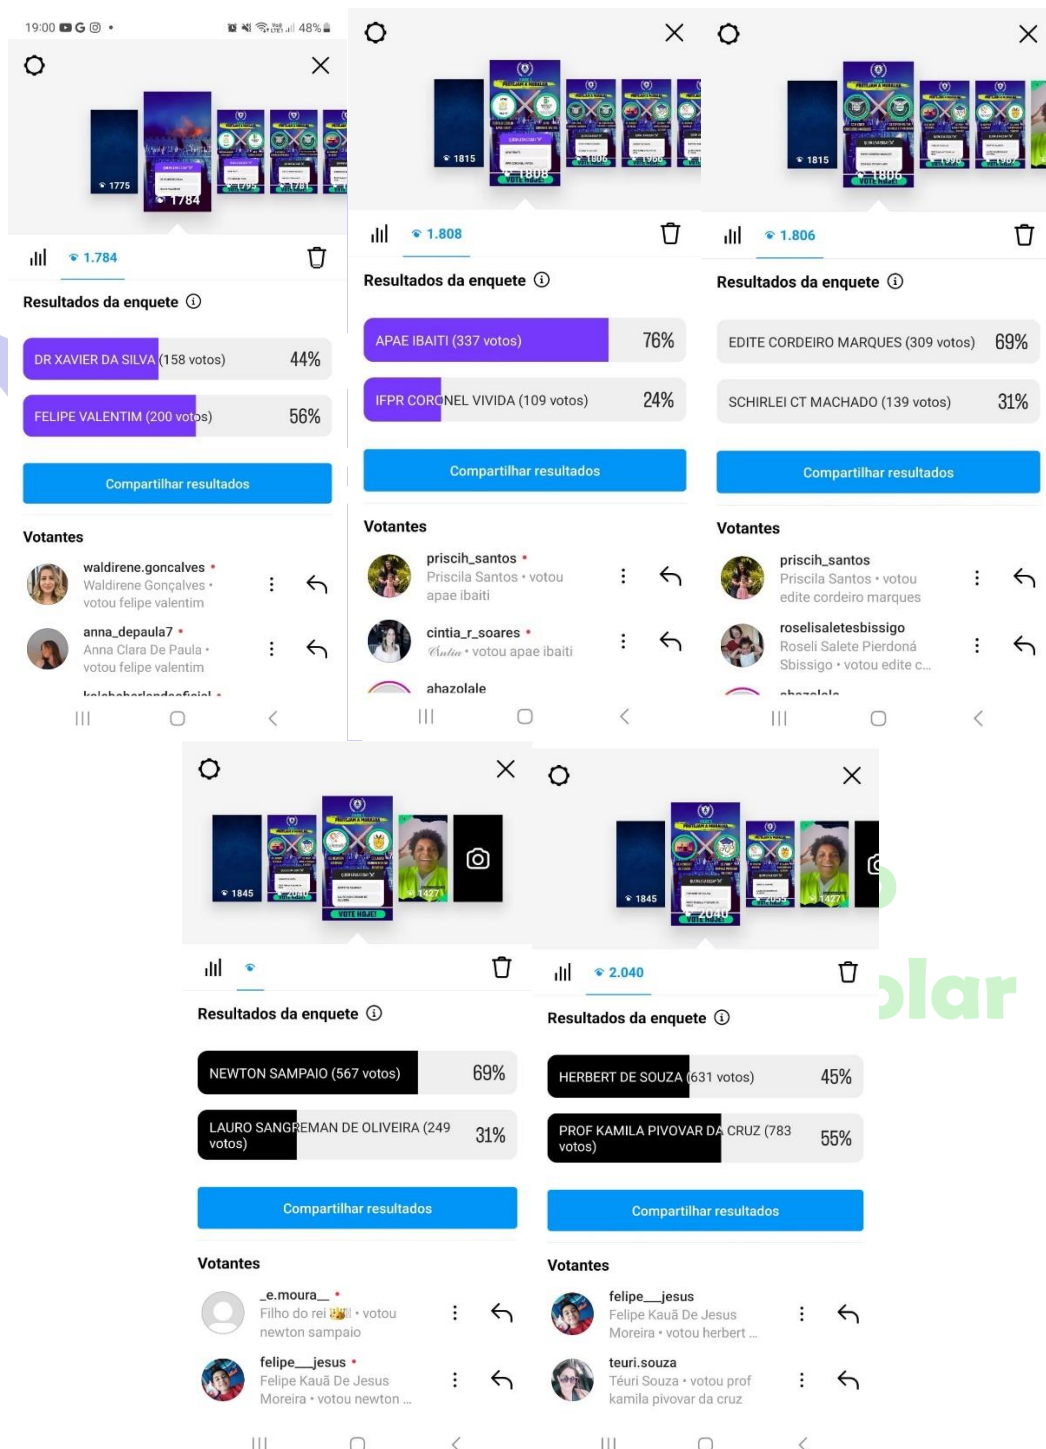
19:00 48%

1775
1784
1793
1781

1.784

Resultados da enquete

DR XAVIER DA SILVA (158 votos) 44%

FELIPE VALENTIM (200 votos) 56%

Compartilhar resultados

Votantes

waldirene.goncalves
Waldirene Gonçalves • votou felipe valentim

anna_depaula7
Anna Clara De Paula • votou felipe valentim

1815
1808
1806
1966

1.808

Resultados da enquete

APAE IBAITI (337 votos) 76%

IFPR CORONEL VIVIDA (109 votos) 24%

Compartilhar resultados

Votantes

priscih_santos
Priscila Santos • votou apae ibaiti

cintia_r_soares
Cintia • votou apae ibaiti

ahazolale

1815
1806
1998
1981

1.806

Resultados da enquete

EDITE CORDEIRO MARQUES (309 votos) 69%

SCHIRLEI CT MACHADO (139 votos) 31%

Compartilhar resultados

Votantes

priscih_santos
Priscila Santos • votou edite cordeiro marques

roselisaletesbissigo
Roseli Salete Pierdoná Sbissigo • votou edite c...

1845
2040
1427
VOTE HOJE!

Resultados da enquete

NEWTON SAMPAIO (567 votos) 69%

LAURO SANGREMAN DE OLIVEIRA (249 votos) 31%

Compartilhar resultados

Votantes

_e.moura__
Filho do rei • votou newton sampaio

felipe__jesus
Felipe Kauã De Jesus Moreira • votou newton ...

1845
2040
2053
1427

2.040

Resultados da enquete

HERBERT DE SOUZA (631 votos) 45%

PROF KAMILA PIVOVAR DA CRUZ (783 votos) 55%

Compartilhar resultados

Votantes

felipe__jesus
Felipe Kauã De Jesus Moreira • votou herbert ...

teuri.souza
Téuri Souza • votou prof kamila pivovar da cruz

olar